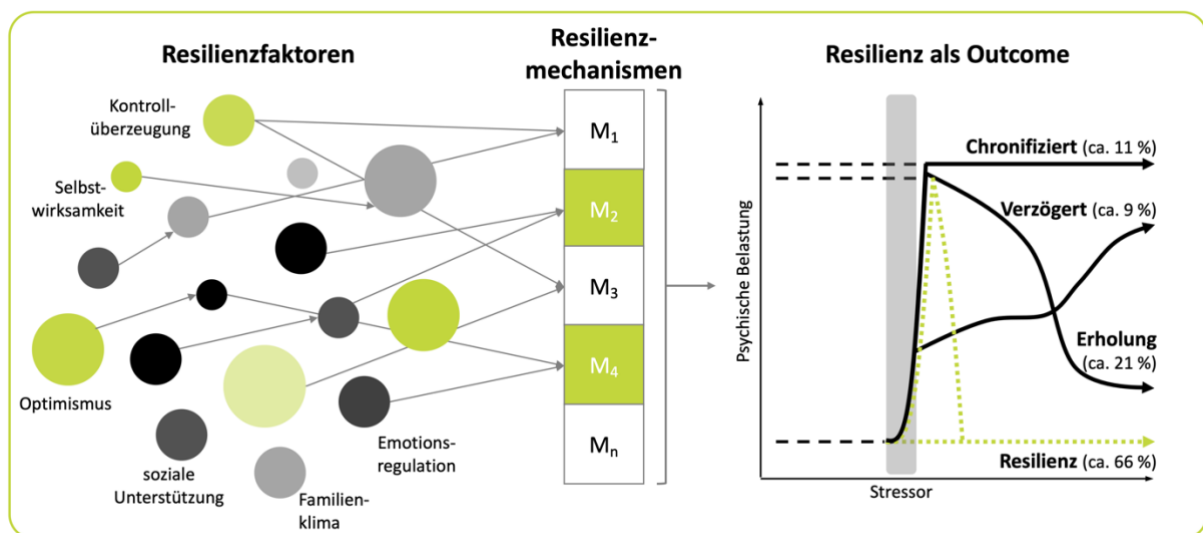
Resilienzfaktoren

Kontrollüberzeugung

Selbstwirksamkeit

Optimismus

soziale Unterstützung

Familienklima

Emotionsregulation

Resilienzmechanismen

$M_1$
$M_2$
$M_3$
$M_4$
$M_n$

Resilienz als Outcome

Psychische Belastung

Chronifiziert (ca. 11 %)

Verzögert (ca. 9 %)

Erholung (ca. 21 %)

Resilienz (ca. 66 %)

Stressor